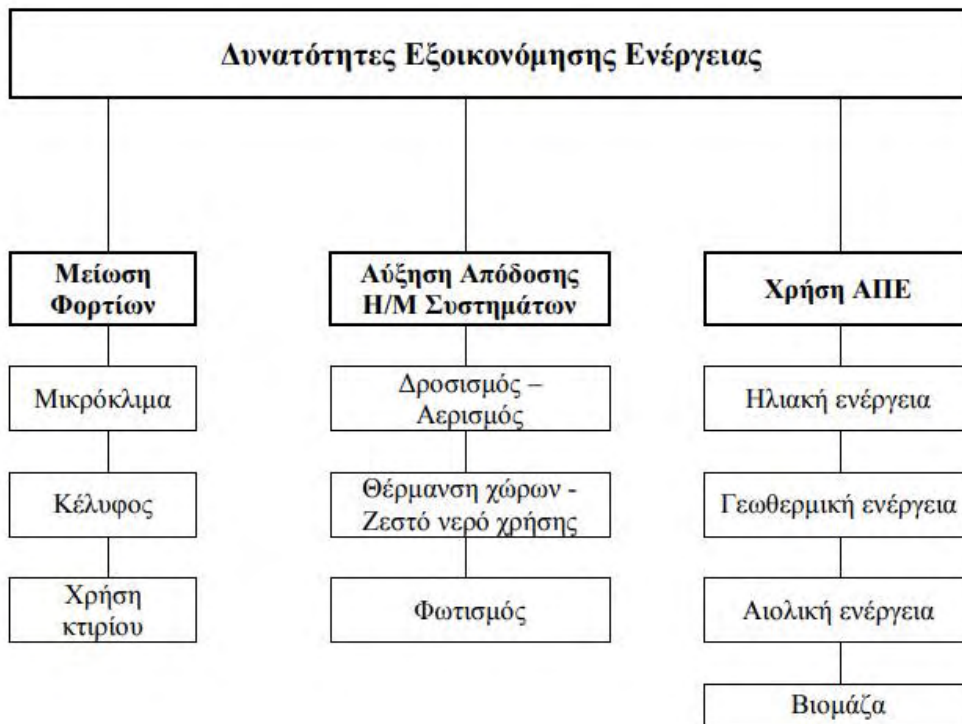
Δυνατότητες Εξοικονόμησης Ενέργειας

Μείωση Φορτίων

Μικρόκλιμα

Κέλυφος

Χρήση κτιρίου

Αύξηση Απόδοσης Η/Μ Συστημάτων

Δροσισμός – Αερισμός

Θέρμανση χώρων - Ζεστό νερό χρήσης

Φωτισμός

Χρήση ΑΠΕ

Ηλιακή ενέργεια

Γεωθερμική ενέργεια

Αιολική ενέργεια

Βιομάζα